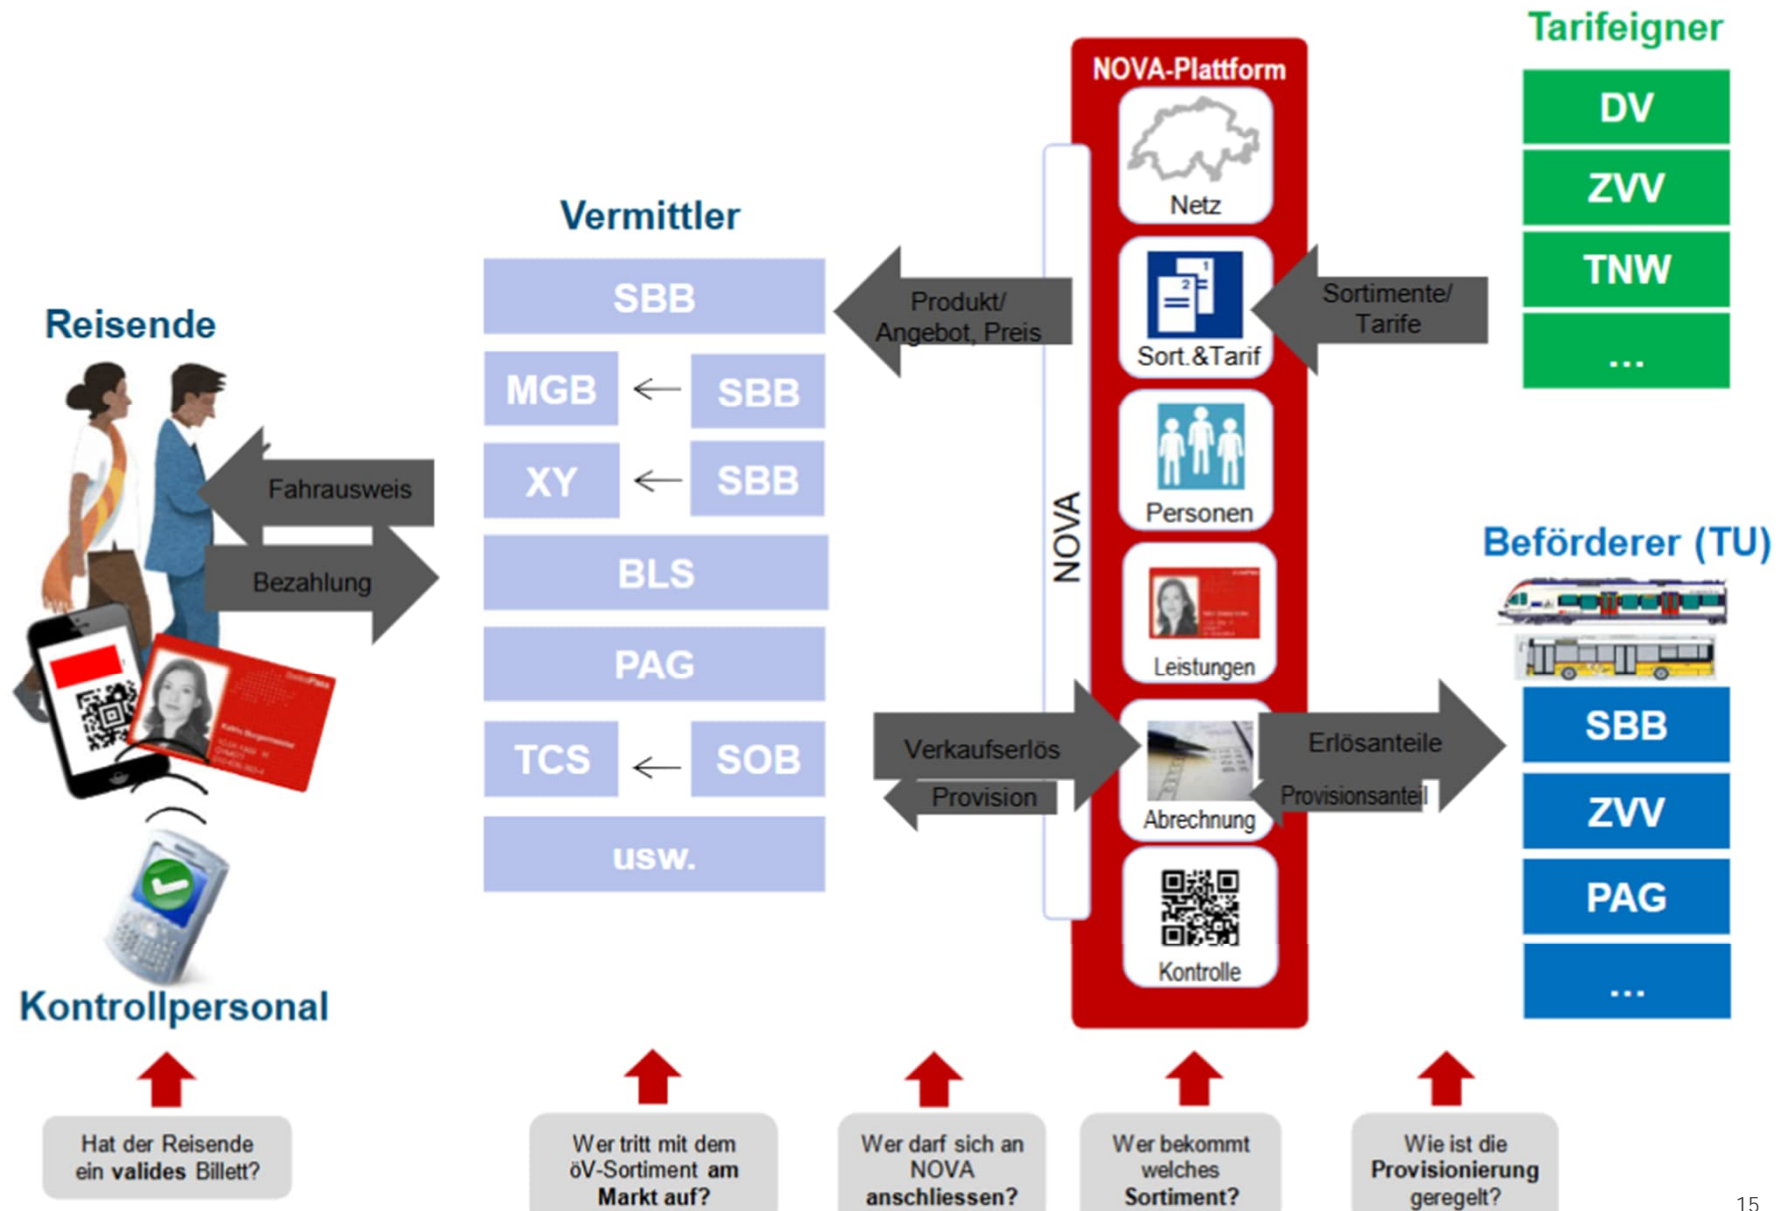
Tarifeigner

DV
ZVV
TNW
...

NOVA-Plattform
Netz
Sort.&Tarif
Personen
Leistungen
Abrechnung
Kontrolle

NOVA

Vermittler

SBB
MGB ← SBB
XY ← SBB
BLS
PAG
TCS ← SOB
usw.

Produkt/ Angebot, Preis

Sortimente/ Tarife

Reisende

Fahrausweis

Bezahlung

Verkaufserlös

Provision

Erlösanteile

Provisionsanteil

Beförderer (TU)

SBB
ZVV
PAG
...

Kontrollpersonal

Hat der Reisende ein **valides** Billett?

Wer tritt mit dem öV-Sortiment **am Markt auf?**

Wer darf sich an NOVA **anschliessen?**

Wer bekommt welches **Sortiment?**

Wie ist die **Provisionierung** geregelt?

15